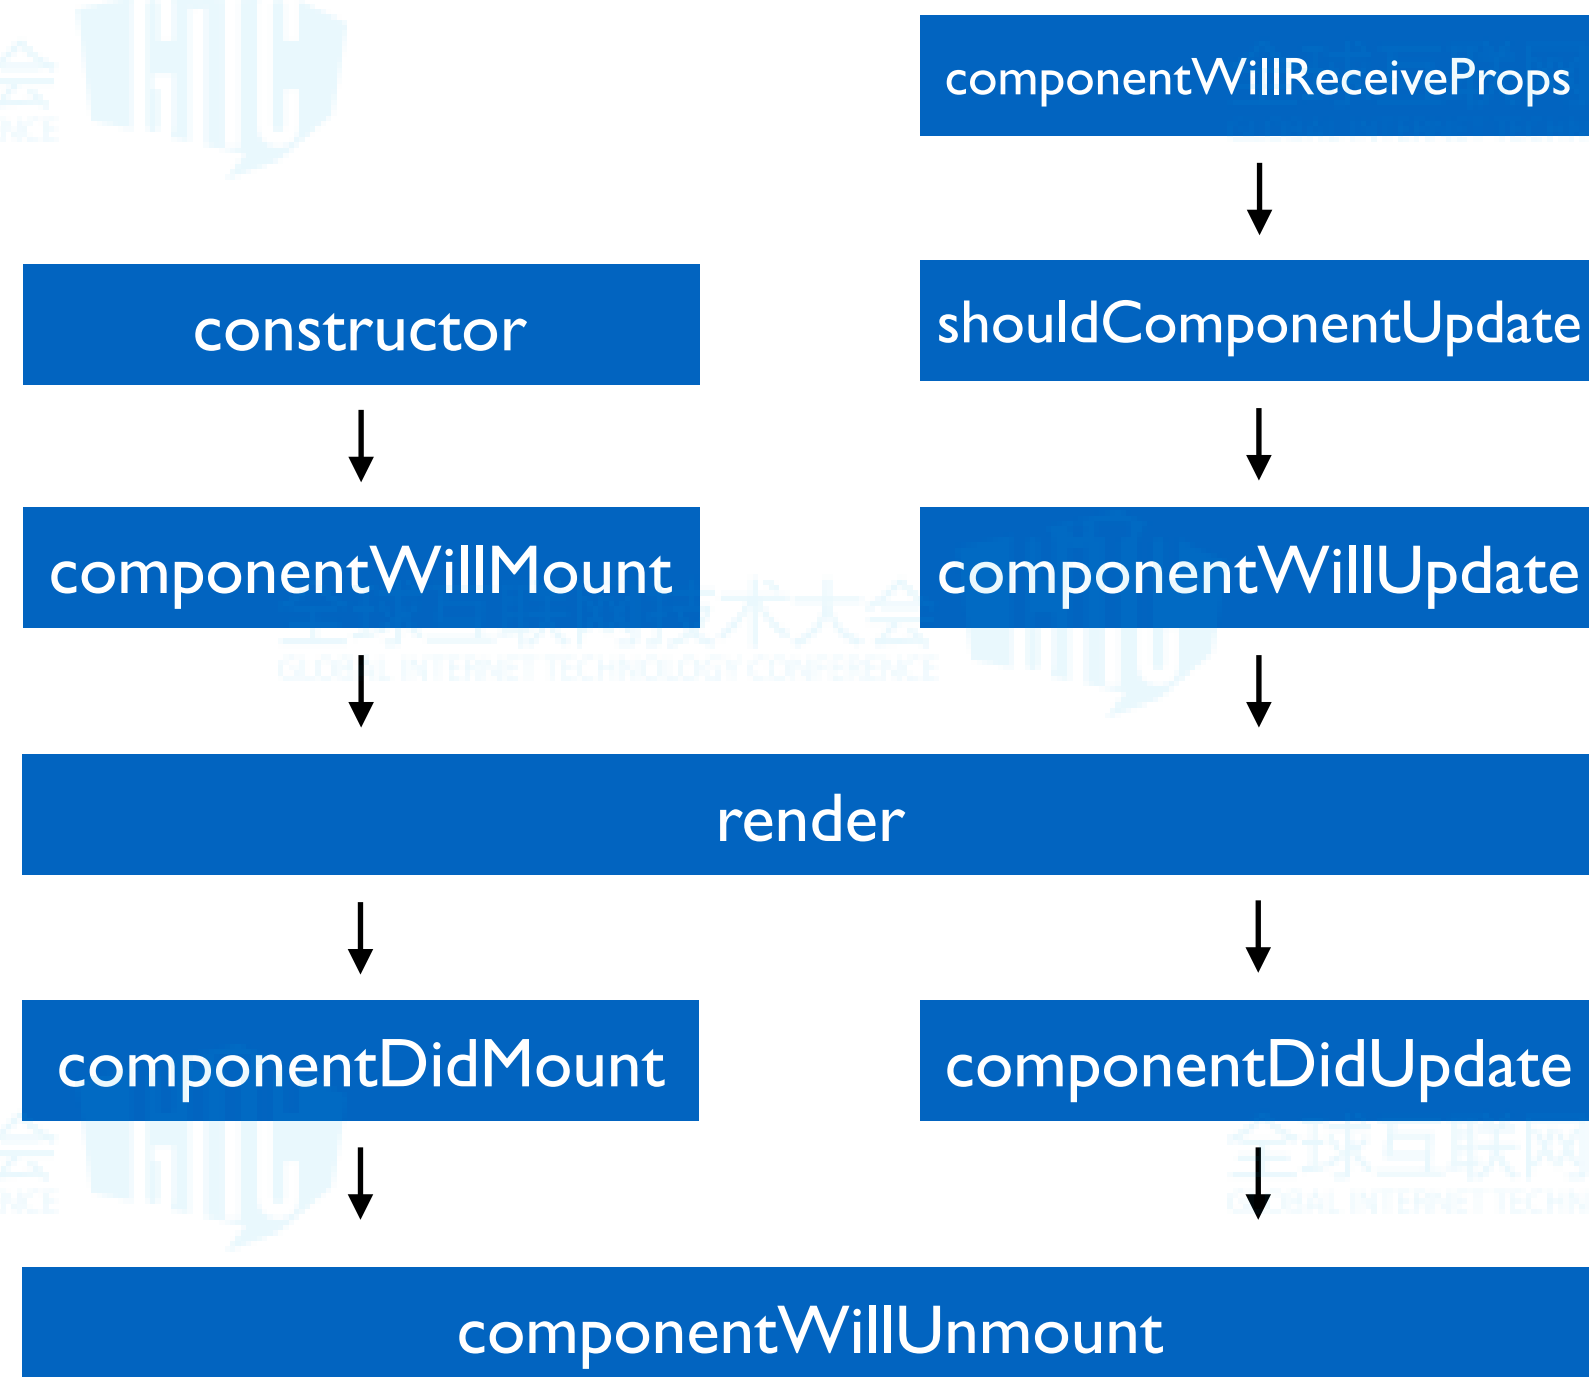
componentWillReceiveProps

constructor

shouldComponentUpdate

componentWillMount

componentWillUpdate

全球互联网技术大会
GLOBAL INTERNET TECHNOLOGY CONFERENCE

render

componentDidMount

componentDidUpdate

componentWillUnmount